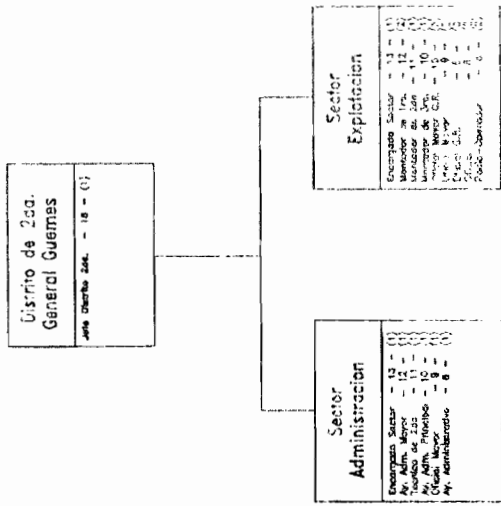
Distrito de 2da.
General Guemes

Jefe Distrito 2da. - 18 - (1)

Sector
Explotacion

Encargado Sector - 13 -
Montador de 1ra. - 12 -
Montador de 2da - 11 -
Montador de 3ra. - 10 -
Capataz Mayor C.R. - 10 -
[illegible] Mayor - 9 -
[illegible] C.R. - 7 -
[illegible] - 8 -
Radio Operador - 6 -

Sector
Administracion

Encargado Sector - 13 -
Ay. Adm. Mayor - 12 -
Tecnico de 2da - 11 -
Ay. Adm. Principal - 10 -
Oficial Mayor - 9 -
Ay. Administrativo - 8 -